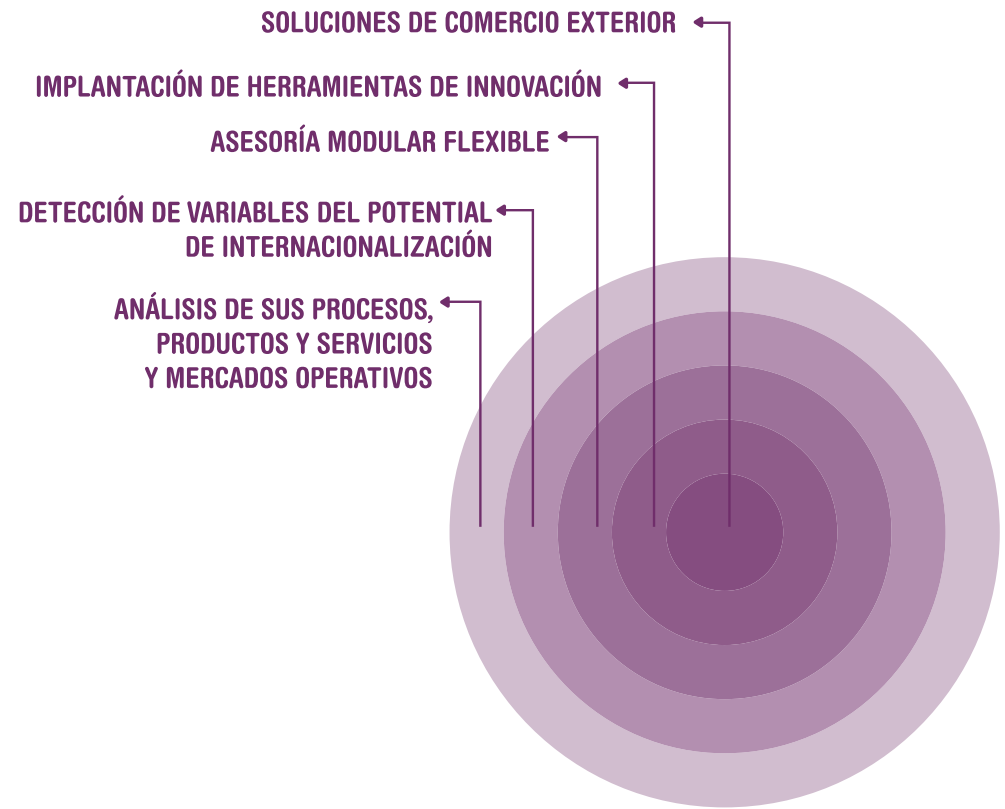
SOLUCIONES DE COMERCIO EXTERIOR

IMPLANTACIÓN DE HERRAMIENTAS DE INNOVACIÓN

ASESORÍA MODULAR FLEXIBLE

DETECCIÓN DE VARIABLES DEL POTENTIAL DE INTERNACIONALIZACIÓN

ANÁLISIS DE SUS PROCESOS, PRODUCTOS Y SERVICIOS Y MERCADOS OPERATIVOS